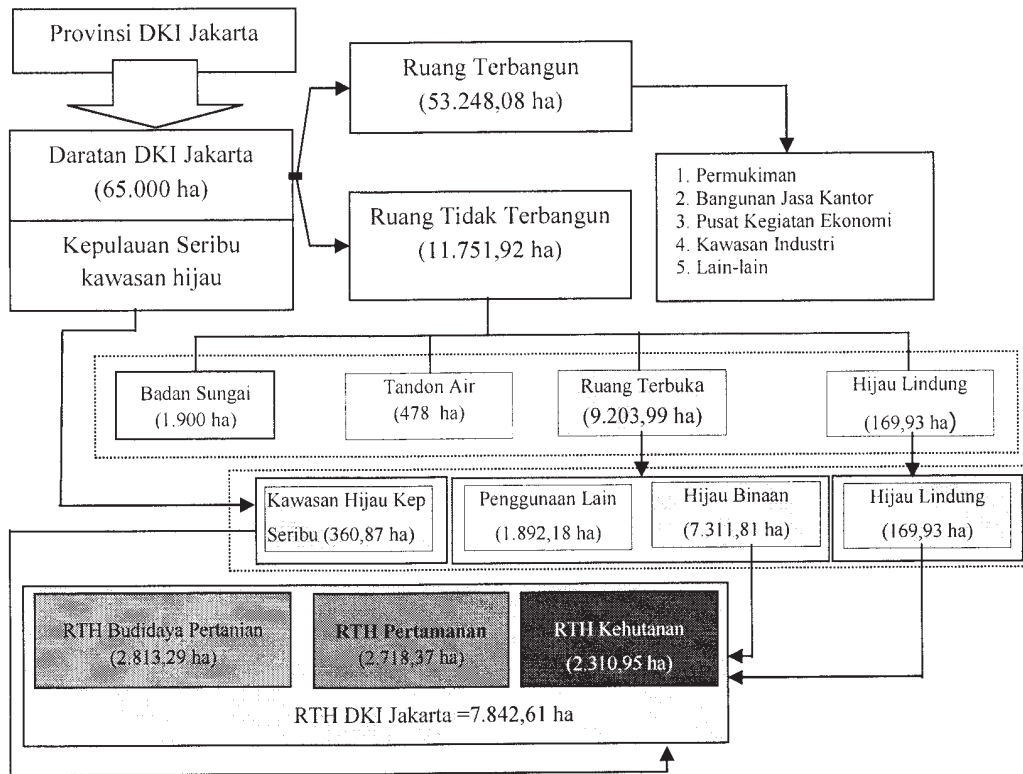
Provinsi DKI Jakarta

Daratan DKI Jakarta (65.000 ha)

Kepulauan Seribu kawasan hijau

Ruang Terbangun (53.248,08 ha)

1. Permukiman
2. Bangunan Jasa Kantor
3. Pusat Kegiatan Ekonomi
4. Kawasan Industri
5. Lain-lain

Ruang Tidak Terbangun (11.751,92 ha)

Badan Sungai (1.900 ha)

Tandon Air (478 ha)

Ruang Terbuka (9.203,99 ha)

Hijau Lindung (169,93 ha)

Kawasan Hijau Kep Seribu (360,87 ha)

Penggunaan Lain (1.892,18 ha)

Hijau Binaan (7.311,81 ha)

Hijau Lindung (169,93 ha)

RTH Budidaya Pertanian (2.813,29 ha)

RTH Pertamanan (2.718,37 ha)

RTH Kehutanan (2.310,95 ha)

RTH DKI Jakarta =7.842,61 ha